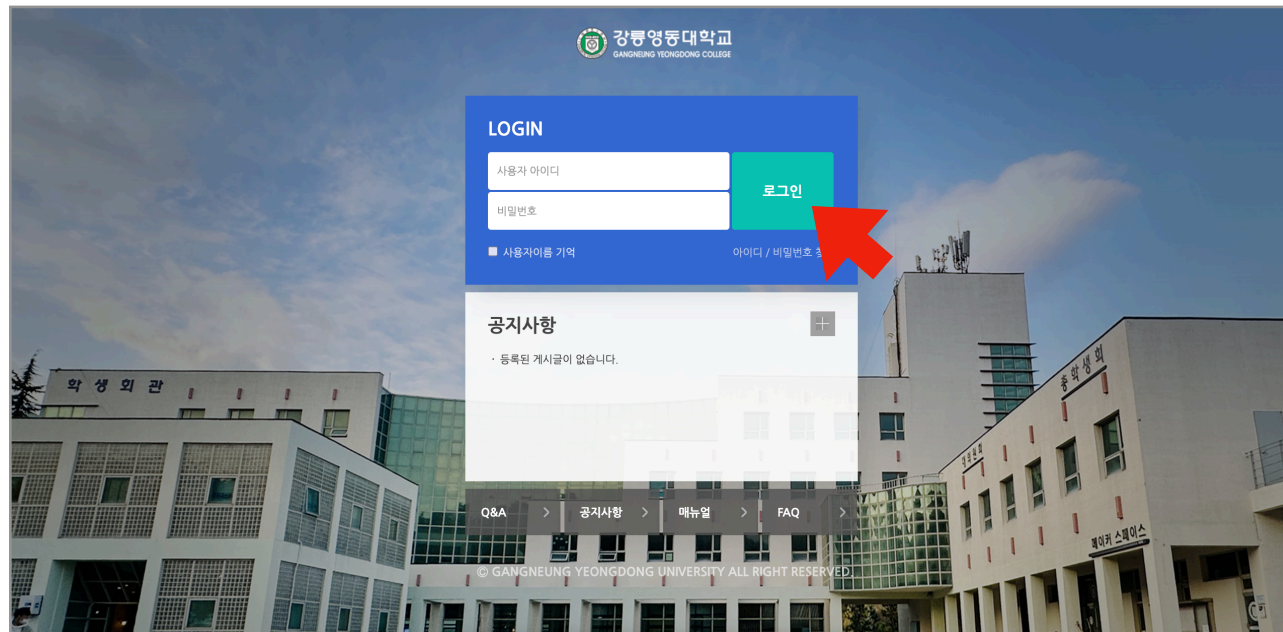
강릉영동대학교
GANGNEUNG YEONGDONG COLLEGE

LOGIN

사용자 아이디

비밀번호

로그인

사용자이름 기억

아이디 / 비밀번호 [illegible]

공지사항

+

· 등록된 게시글이 없습니다.

Q&A >
공지사항 >
매뉴얼 >
FAQ >

© GANGNEUNG YEONGDONG UNIVERSITY ALL RIGHT RESERVED

학생회관

종합센터

메이커 스페이스